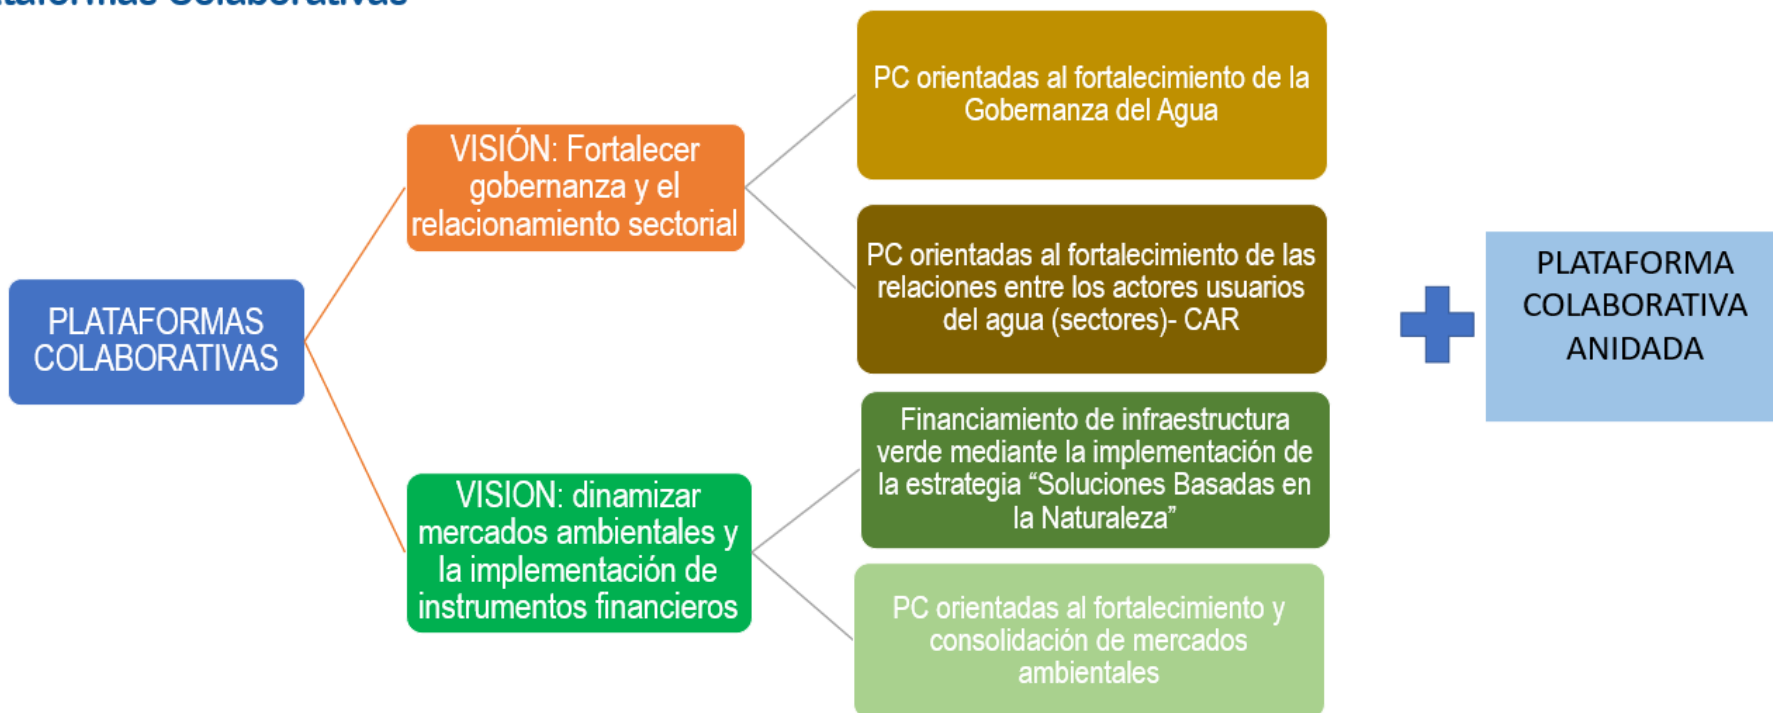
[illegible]

PLATAFORMAS COLABORATIVAS

VISIÓN: Fortalecer gobernanza y el relacionamiento sectorial

PC orientadas al fortalecimiento de la Gobernanza del Agua

PC orientadas al fortalecimiento de las relaciones entre los actores usuarios del agua (sectores)- CAR

VISION: dinamizar mercados ambientales y la implementación de instrumentos financieros

Financiamiento de infraestructura verde mediante la implementación de la estrategia "Soluciones Basadas en la Naturaleza"

PC orientadas al fortalecimiento y consolidación de mercados ambientales

PLATAFORMA COLABORATIVA ANIDADA